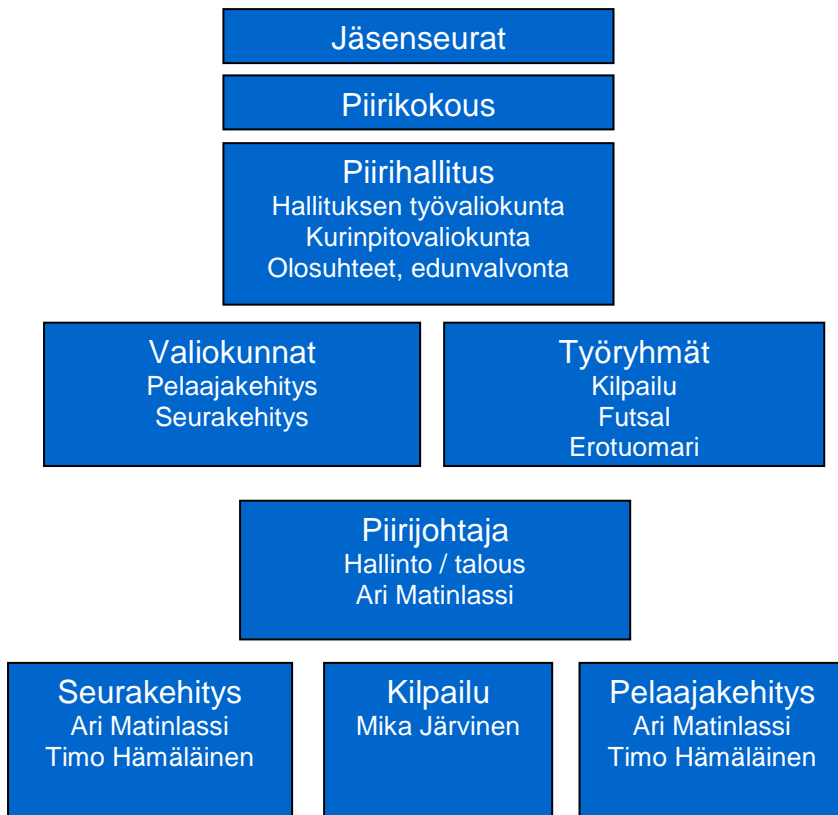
Jäsenseurat

Piirikokous

Piirihallitus
Hallituksen työvaliokunta
Kurinpitovaliokunta
Olosuhteet, edunvalvonta

Valiokunnat
Pelaajakehitys
Seurakehitys

Työryhmät
Kilpailu
Futsal
Erotuomari

Piirijohtaja
Hallinto / talous
Ari Matinlassi

Seurakehitys
Ari Matinlassi
Timo Hämäläinen

Kilpailu
Mika Järvinen

Pelaajakehitys
Ari Matinlassi
Timo Hämäläinen